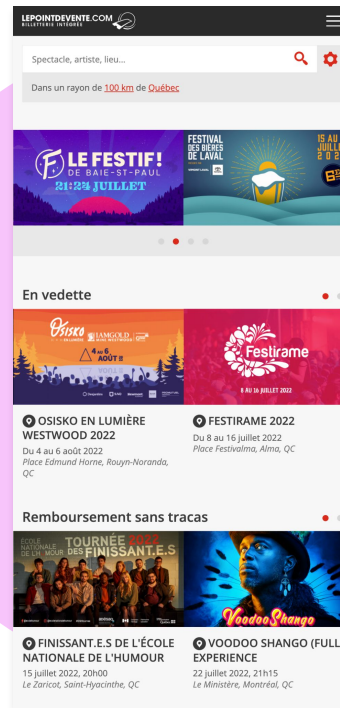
LEPOINTDEVENTE.COM
BILLETTERIE INTÉGRÉE

Spectacle, artiste, lieu...

Dans un rayon de 100 km de Québec

LE FESTIF! DE BAIE-ST-PAUL
21-24 JUILLET

FESTIVAL DES BIÈRES DE LAVAL
15 AU JUILLET 202

En vedette

OSISKO EN LUMIÈRE
IAMGOLD
4 au 6 AOÛT

Festirame
8 AU 16 JUILLET 2022

OSISKO EN LUMIÈRE WESTWOOD 2022
Du 4 au 6 août 2022
Place Edmund Horne, Rouyn-Noranda, QC

FESTIRAME 2022
Du 8 au 16 juillet 2022
Place Festivalma, Alma, QC

Remboursement sans tracas

ÉCOLE NATIONALE DE L'HUMOUR
TOURNÉE 2022 DES FINISSANT.E.S

Voodoo Shango

FINISSANT.E.S DE L'ÉCOLE NATIONALE DE L'HUMOUR
15 juillet 2022, 20h00
Le Zaricot, Saint-Hyacinthe, QC

VOODOO SHANGO (FULL EXPERIENCE
22 juillet 2022, 21h15
Le Ministère, Montréal, QC